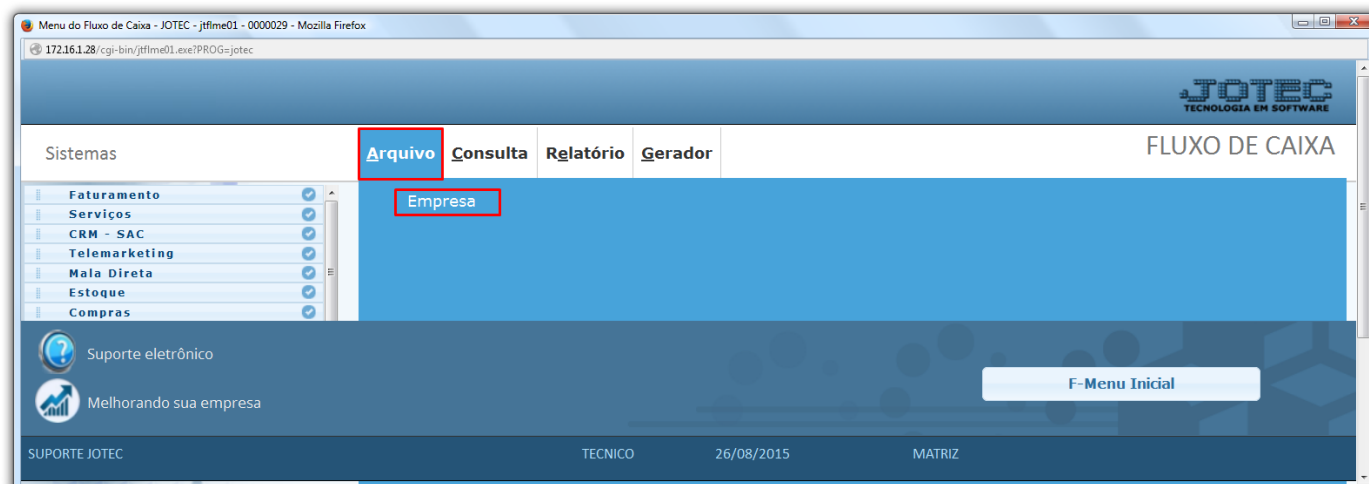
Menu do Fluxo de Caixa - JOTEC - jtflme01 - 0000029 - Mozilla Firefox

172.16.1.28/cgi-bin/jtflme01.exe?PROG=jotec

JOTEC
TECNOLOGIA EM SOFTWARE

Sistemas

Arquivo Consulta Relatório Gerador

FLUXO DE CAIXA

Faturamento
Serviços
CRM - SAC
Telemarketing
Mala Direta
Estoque
Compras

Empresa

Suporte eletrônico

Melhorando sua empresa

F-Menu Inicial

SUPORTE JOTEC TECNICO 26/08/2015 MATRIZ